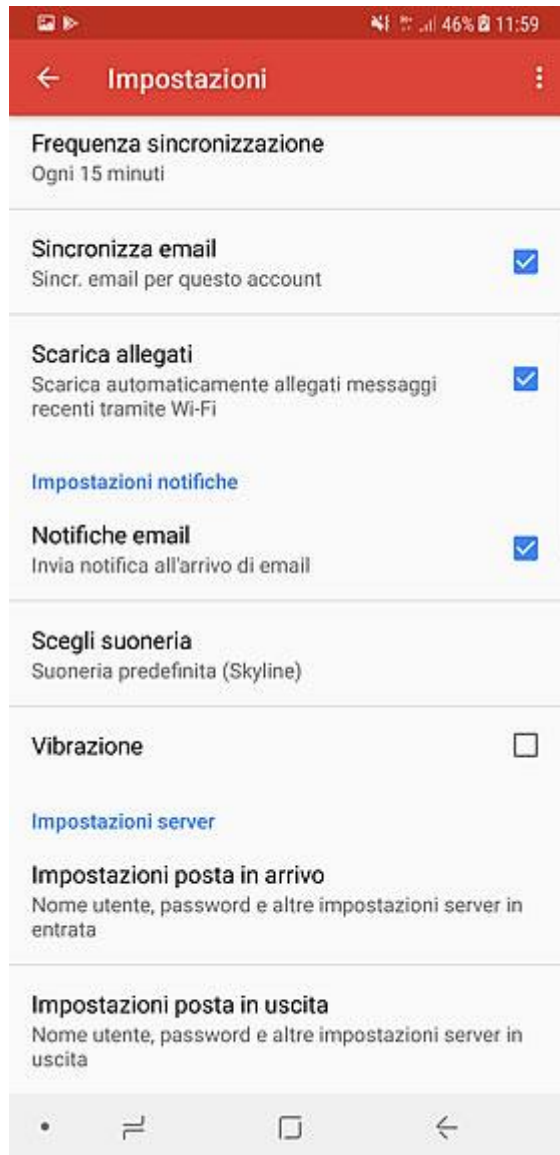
46% 11:59

Impostazioni

Frequenza sincronizzazione
Ogni 15 minuti

Sincronizza email
Sincr. email per questo account

Scarica allegati
Scarica automaticamente allegati messaggi recenti tramite Wi-Fi

Impostazioni notifiche

Notifiche email
Invia notifica all'arrivo di email

Scegli suoneria
Suoneria predefinita (Skyline)

Vibrazione

Impostazioni server

Impostazioni posta in arrivo
Nome utente, password e altre impostazioni server in entrata

Impostazioni posta in uscita
Nome utente, password e altre impostazioni server in uscita